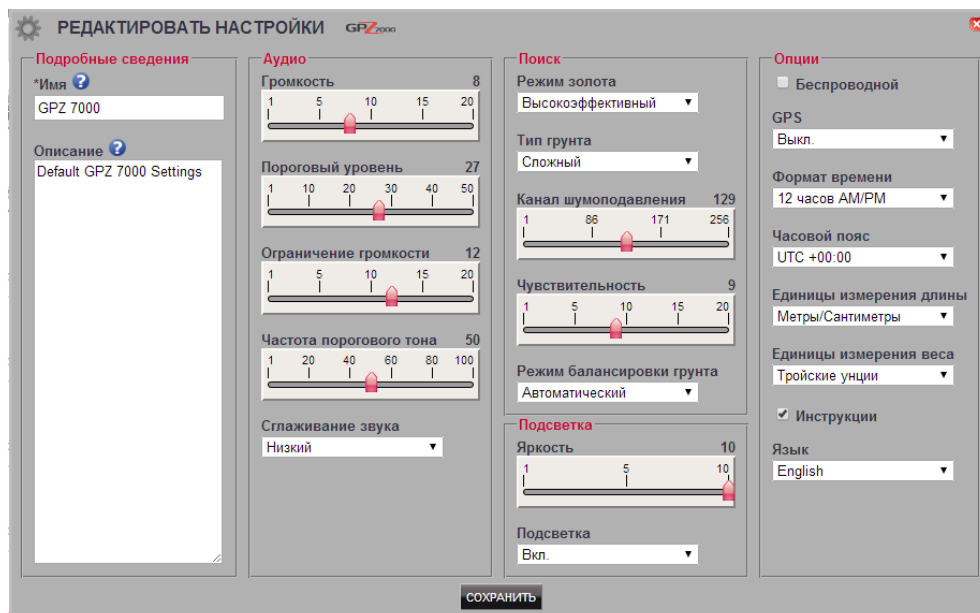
РЕДАКТИРОВАТЬ НАСТРОЙКИ GPZ7000

Подробные сведения
*Имя
GPZ 7000
Описание
Default GPZ 7000 Settings

Аудио
Громкость 8
1 5 10 15 20
Пороговый уровень 27
1 10 20 30 40 50
Ограничение громкости 12
1 5 10 15 20
Частота порогового тона 50
1 20 40 60 80 100
Сглаживание звука
Низкий

Поиск
Режим золота
Высокоэффективный
Тип грунта
Сложный
Канал шумоподавления 129
1 86 171 256
Чувствительность 9
1 5 10 15 20
Режим балансировки грунта
Автоматический

Подсветка
Яркость 10
1 5 10
Подсветка
Вкл.

Опции
Беспроводной
GPS
Выкл.
Формат времени
12 часов AM/PM
Часовой пояс
UTC +00:00
Единицы измерения длины
Метры/Сантиметры
Единицы измерения веса
Тройские унции
Инструкции
Язык
English

СОХРАНИТЬ